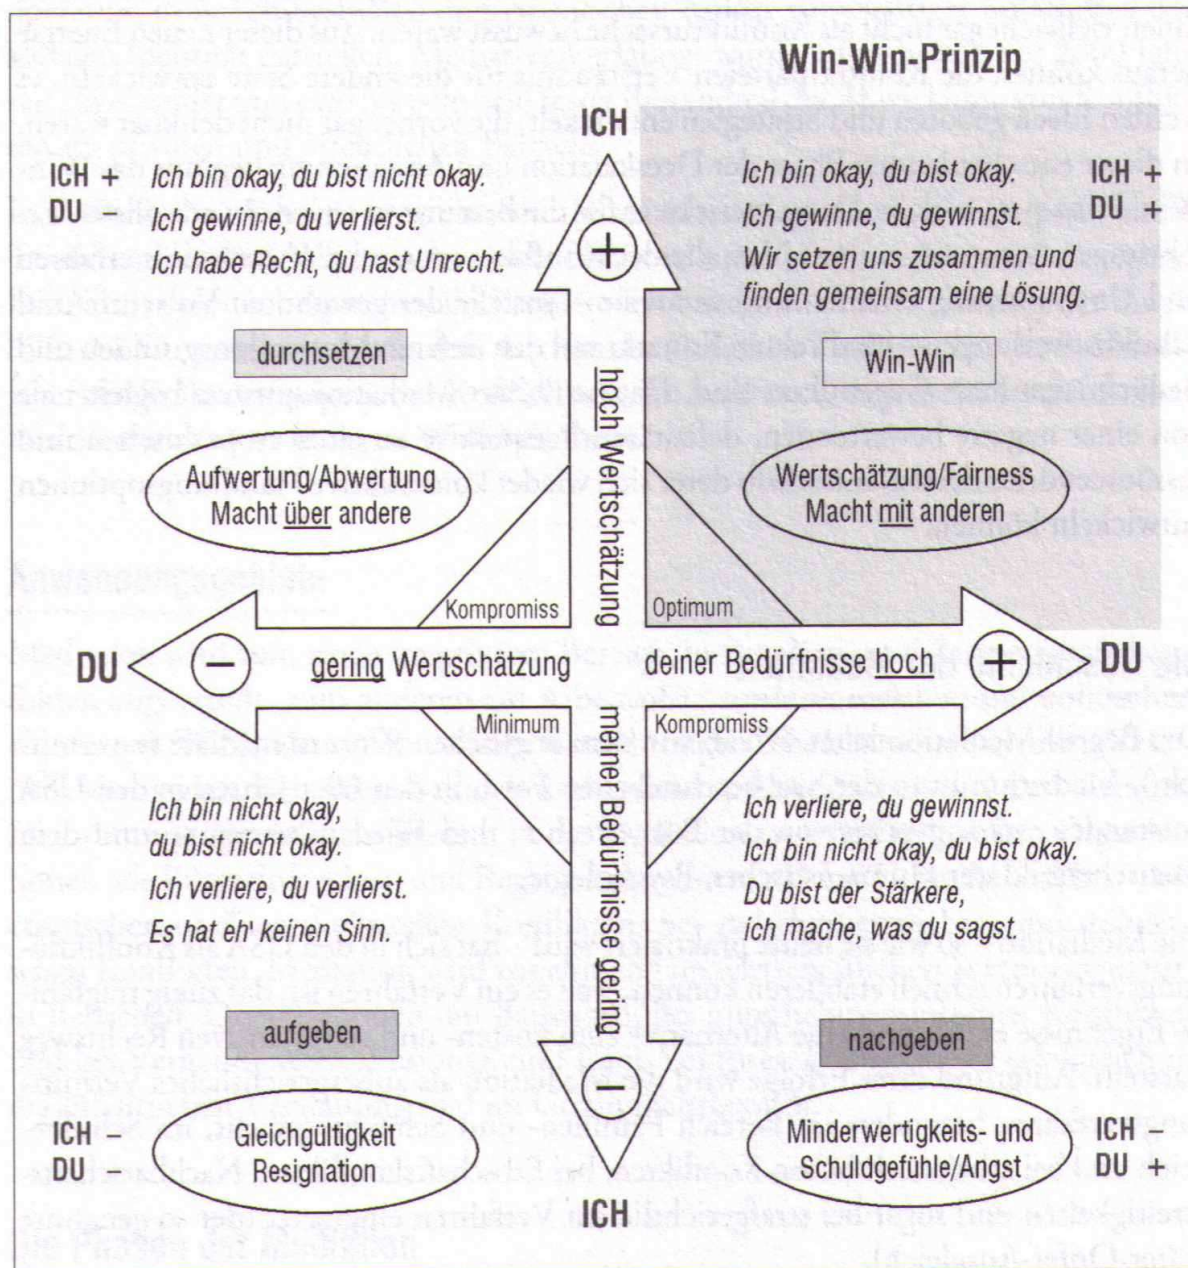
Win-Win-Prinzip

ICH

ICH +
DU −

Ich bin okay, du bist nicht okay.
Ich gewinne, du verlierst.
Ich habe Recht, du hast Unrecht.

Ich bin okay, du bist okay.
Ich gewinne, du gewinnst.
Wir setzen uns zusammen und finden gemeinsam eine Lösung.

ICH +
DU +

durchsetzen

Win-Win

hoch Wertschätzung

Aufwertung/Abwertung
Macht über andere

Wertschätzung/Fairness
Macht mit anderen

Kompromiss

Optimum

DU

gering Wertschätzung

deiner Bedürfnisse hoch

DU

Minimum

Kompromiss

meine Bedürfnisse gering

Ich bin nicht okay,
du bist nicht okay.
Ich verliere, du verlierst.
Es hat eh' keinen Sinn.

Ich verliere, du gewinnst.
Ich bin nicht okay, du bist okay.
Du bist der Stärkere,
ich mache, was du sagst.

aufgeben

nachgeben

ICH −
DU −

Gleichgültigkeit
Resignation

Minderwertigkeits- und
Schuldgefühle/Angst

ICH −
DU +

ICH